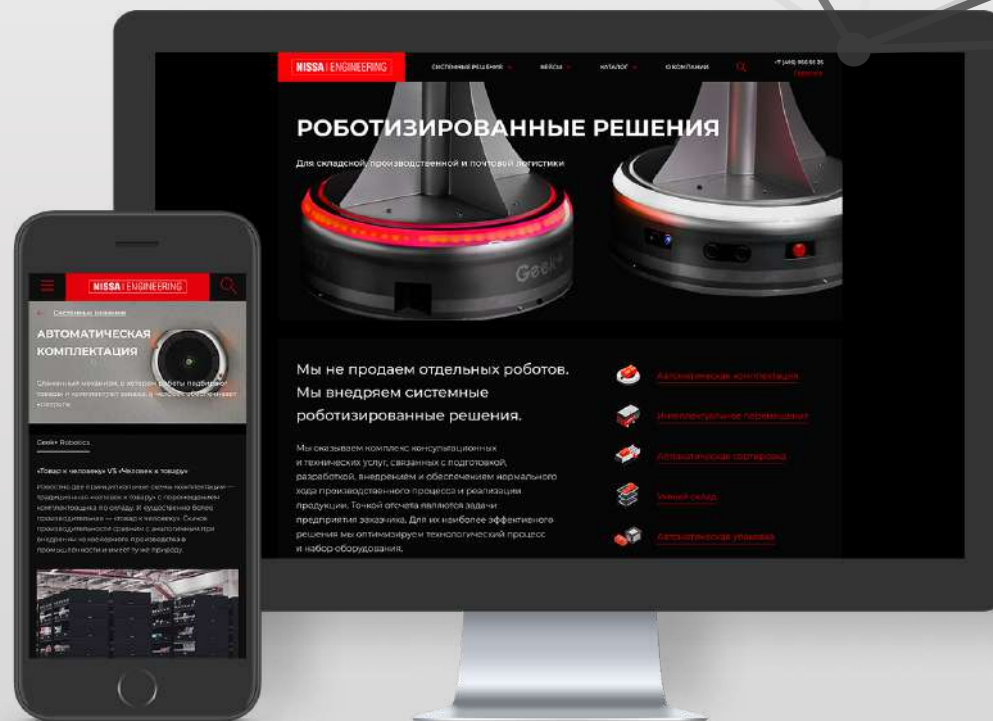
NISSA | ENGINEERING

СИСТЕМНЫЕ РЕШЕНИЯ

КЕЙСЫ

КАТАЛОГ

О КОМПАНИИ

+7 (495) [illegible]

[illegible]

РОБОТИЗИРОВАННЫЕ РЕШЕНИЯ

Для складской, производственной и почтовой логистики

Geek+

Мы не продаем отдельных роботов. Мы внедряем системные роботизированные решения.

Мы оказываем комплекс консультационных и технических услуг, связанных с подготовкой, разработкой, внедрением и обеспечением нормального хода производственного процесса и реализации продукции. Точкой отсчета являются задачи предприятия заказчика. Для их наиболее эффективного решения мы оптимизируем технологический процесс и набор оборудования.

Автоматическая комплектация

Интеллектуальное перемещение

Автоматическая сортировка

Умный склад

Автоматическая упаковка

NISSA | ENGINEERING

Системные решения

АВТОМАТИЧЕСКАЯ КОМПЛЕКТАЦИЯ

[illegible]

Geek+ Robotics

«Товар к человеку» VS «Человек к товару»

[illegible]